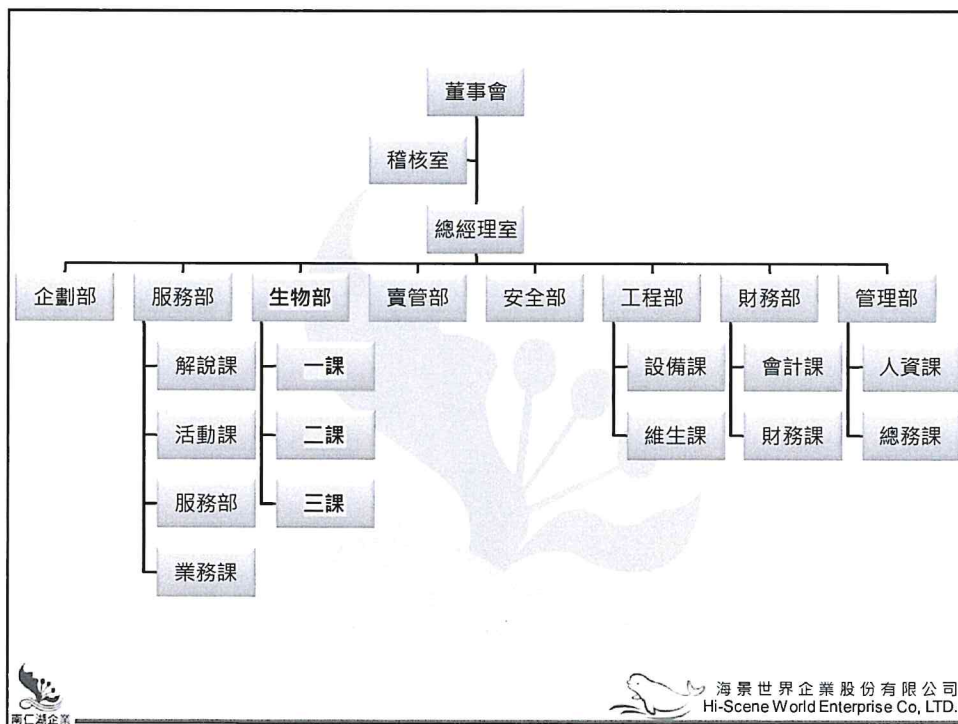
董事會

稽核室

總經理室

企劃部

服務部

解說課

活動課

服務部

業務課

生物部

一課

二課

三課

賣管部

安全部

工程部

設備課

維生課

財務部

會計課

財務課

管理部

人資課

總務課

南仁湖企業

海景世界企業股份有限公司
Hi-Scene World Enterprise Co, LTD.